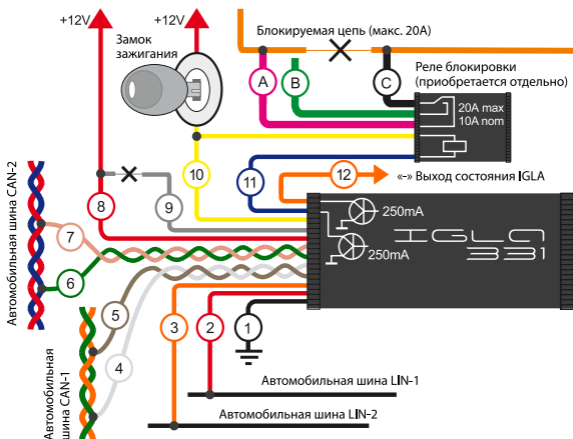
+12V
+12V
Замок зажигания
Блокируемая цепь (макс. 20А)
A
B
C
Реле блокировки (приобретается отдельно)
20A max
10A nom
10
11
12
«-» Выход состояния IGLA
8
9
250mA
250mA
IGLA
331
Автомобильная шина CAN-2
7
6
5
4
3
2
1
Автомобильная шина CAN-1
Автомобильная шина LIN-1
Автомобильная шина LIN-2